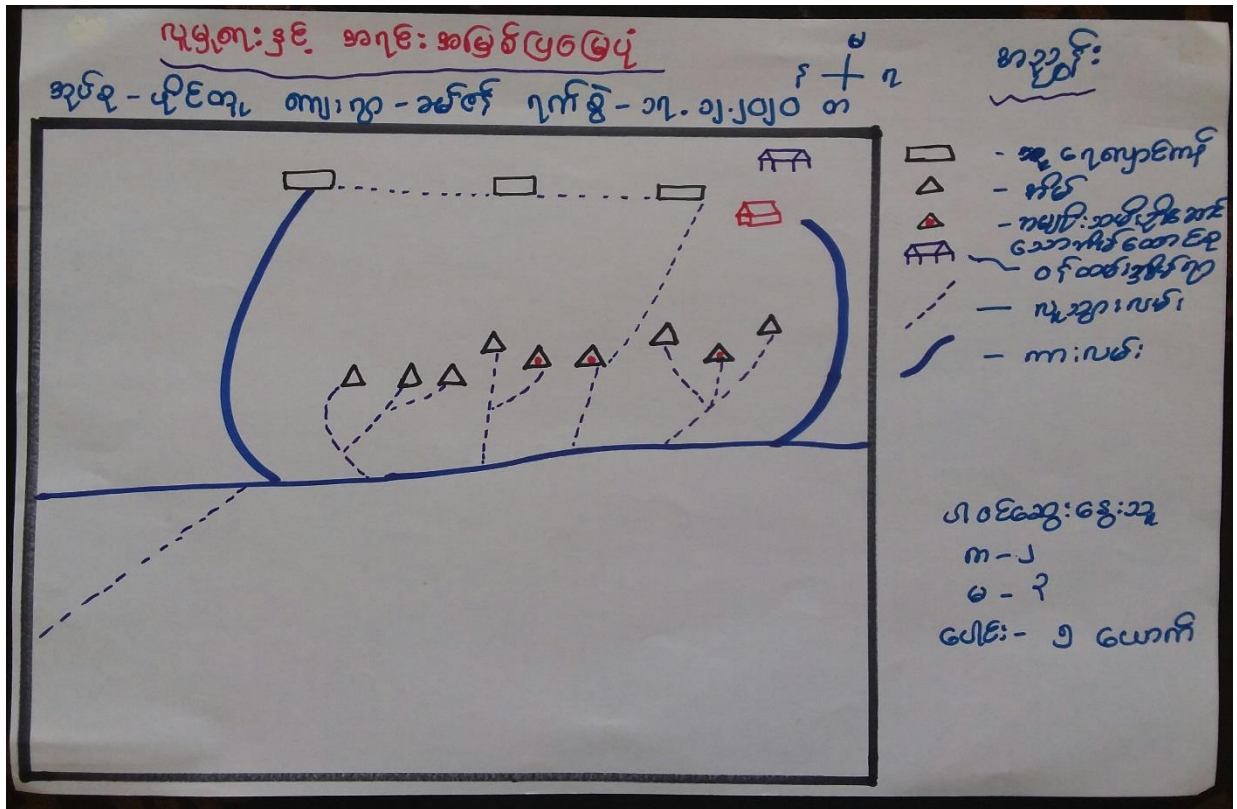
လူမှုရေးနှင့် အရင်းအမြစ်ပြမြေပုံ

အုပ်စု - ပိုင်တရ ကျေးရွာ - ခမ်ကွန် ရက်စွဲ - ၁၇.၁၂.၂၀၂၀

မ
ဒ + ဂ
တ

အညွှန်း

- ရေလှောင်ကန်
- အိမ်
- အမျိုးသမီးဦးဆောင်သောအိမ်ထောင်စု
- ဝတ်ပြုကျောင်း
- လူသွားလမ်း
- ကားလမ်း

ပါဝင်ဆွေးနွေးသူ
ကျ - ၂
မ - ၃
ပေါင်း - ၅ ယောက်